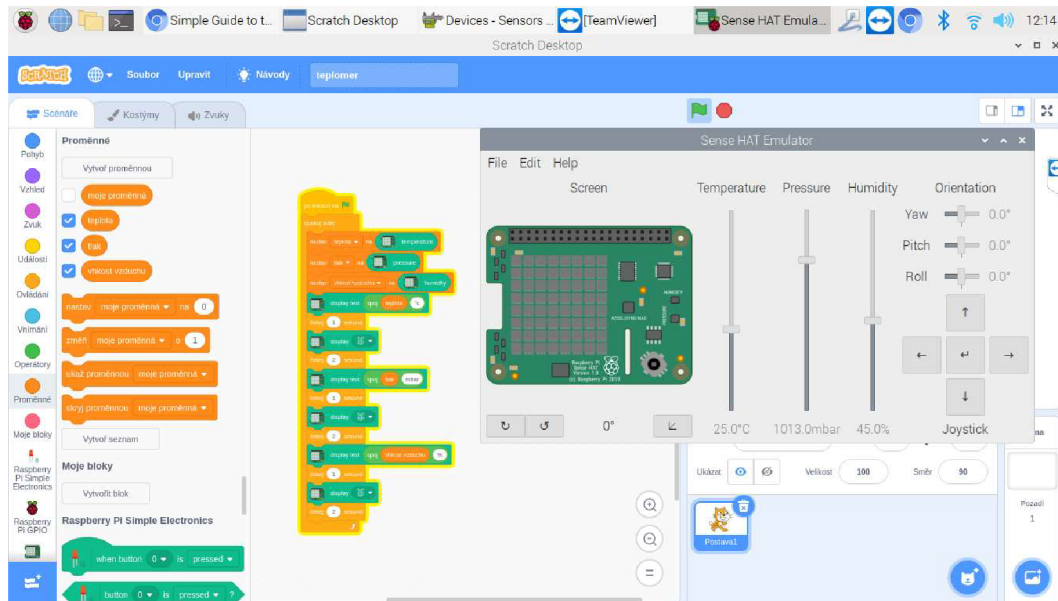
Simple Guide to t... Scratch Desktop Devices - Sensors ... [TeamViewer] Sense HAT Emula... 12:14

Scratch Desktop

SCRATCH Soubor Upravit Návody teplomer

Scénáře Kostýmy Zvuky

Pohyb
Vzhled
Zvuk
Události
Ovládání
Vnímání
Operátory
Proměnné
Moje bloky
Raspberry Pi Simple Electronics
Raspberry Pi GPIO

Proměnné

Vytvoř proměnnou

moje proměnná

teplota

tlak

vlhkost vzduchu

nastav moje proměnná na 0

změň moje proměnná o 1

ukaž proměnnou moje proměnná

skryj proměnnou moje proměnná

Vytvoř seznam

Moje bloky

Vytvořit blok

Raspberry Pi Simple Electronics

when button 0 is pressed

button 0 is pressed ?

po kliknutí na
opakuj stále
nastav teplota na temperature
nastav tlak na pressure
nastav vlhkost vzduchu na humidity
display text spoj teplota
čekej 1 sekund
display
čekej 2 sekund
display text spoj tlak mbar
čekej 1 sekund
display
čekej 2 sekund
display text spoj vlhkost vzduchu %
čekej 1 sekund
display
čekej 2 sekund

Sense HAT Emulator

File Edit Help

Screen

Temperature Pressure Humidity Orientation

Yaw 0.0°
Pitch 0.0°
Roll 0.0°

Raspberry Pi Sense HAT Version 1.0 (c) Raspberry Pi 2015

ACCEL/GYRO/MAG
HUMIDITY
PRESSURE

0°

25.0°C 1013.0mbar 45.0% Joystick

Ukázat Velikost 100 Směr 90

Postava1

Pozadí 1